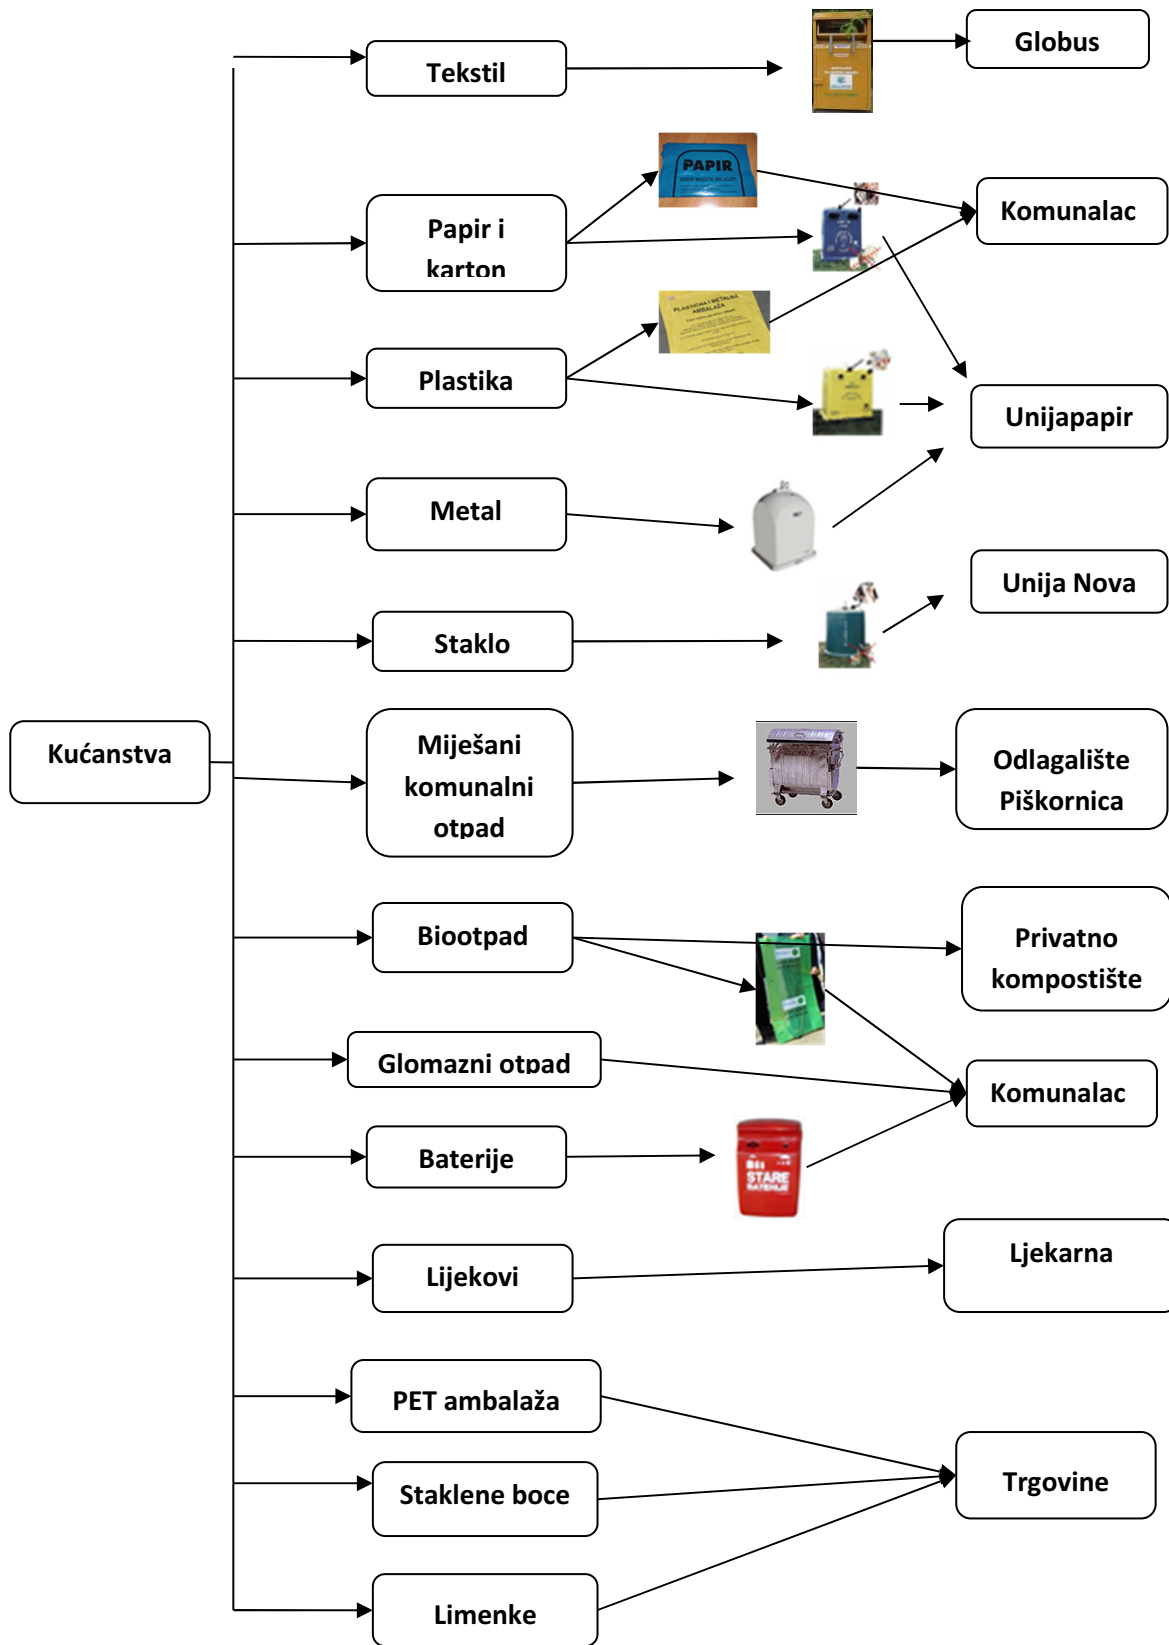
Kućanstva

Tekstil

Papir i karton

Plastika

Metal

Staklo

Miješani komunalni otpad

Biootpad

Glomazni otpad

Baterije

Lijekovi

PET ambalaža

Staklene boce

Limenke

PAPIR

STARE BATERIJE

Globus

Komunalac

Unijapapir

Unija Nova

Odlagalište Piškornica

Privatno kompostište

Komunalac

Ljekarna

Trgovine